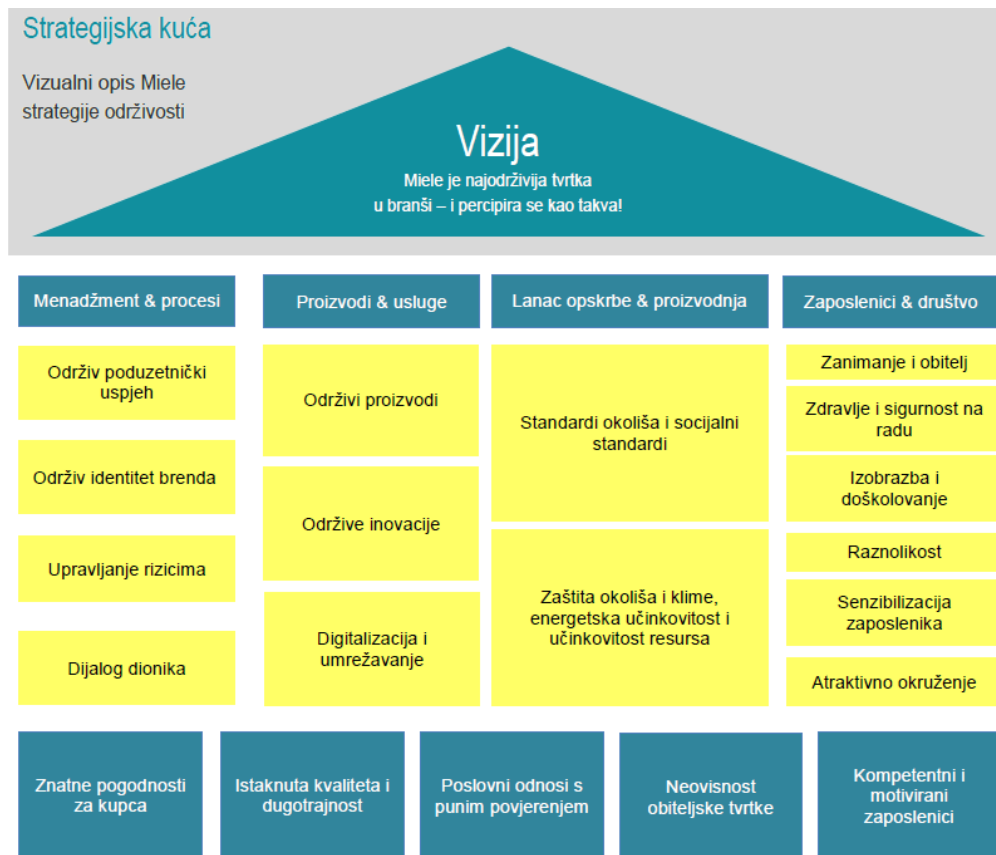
Strategijska kuća

Vizualni opis Miele strategije održivosti

Vizija

Miele je najodrživija tvrtka u branši – i percipira se kao takva!

Menadžment & procesi

Održiv poduzetnički uspjeh

Održiv identitet brenda

Upravljanje rizicima

Dijalog dionika

Proizvodi & usluge

Održivi proizvodi

Održive inovacije

Digitalizacija i umrežavanje

Lanac opskrbe & proizvodnja

Standardi okoliša i socijalni standardi

Zaštita okoliša i klime, energetska učinkovitost i učinkovitost resursa

Zaposlenici & društvo

Zanimanje i obitelj

Zdravlje i sigurnost na radu

Izobrazba i doškolovanje

Raznolikost

Senzibilizacija zaposlenika

Atraktivno okruženje

Znatne pogodnosti za kupca

Istaknuta kvaliteta i dugotrajnost

Poslovni odnosi s punim povjerenjem

Neovisnost obiteljske tvrtke

Kompetentni i motivirani zaposlenici